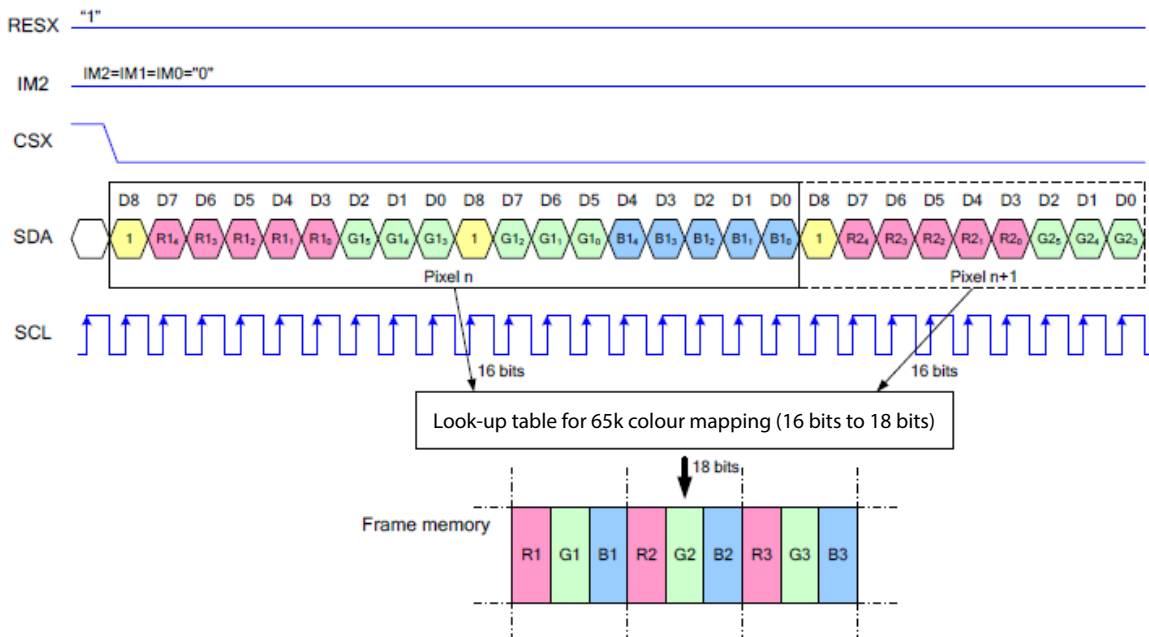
RESX "1"

IM2 IM2=IM1=IM0="0"

CSX

D8 D7 D6 D5 D4 D3 D2 D1 D0 D8 D7 D6 D5 D4 D3 D2 D1 D0 D8 D7 D6 D5 D4 D3 D2 D1 D0

SDA 1 $R1_4$ $R1_3$ $R1_2$ $R1_1$ $R1_0$ $G1_5$ $G1_4$ $G1_3$ 1 $G1_2$ $G1_1$ $G1_0$ $B1_4$ $B1_3$ $B1_2$ $B1_1$ $B1_0$ 1 $R2_4$ $R2_3$ $R2_2$ $R2_1$ $R2_0$ $G2_5$ $G2_4$ $G2_3$

Pixel n

Pixel n+1

SCL

16 bits

16 bits

Look-up table for 65k colour mapping (16 bits to 18 bits)

18 bits

Frame memory

| R1 | G1 | B1 | R2 | G2 | B2 | R3 | G3 | B3 |
|---|---|---|---|---|---|---|---|---|